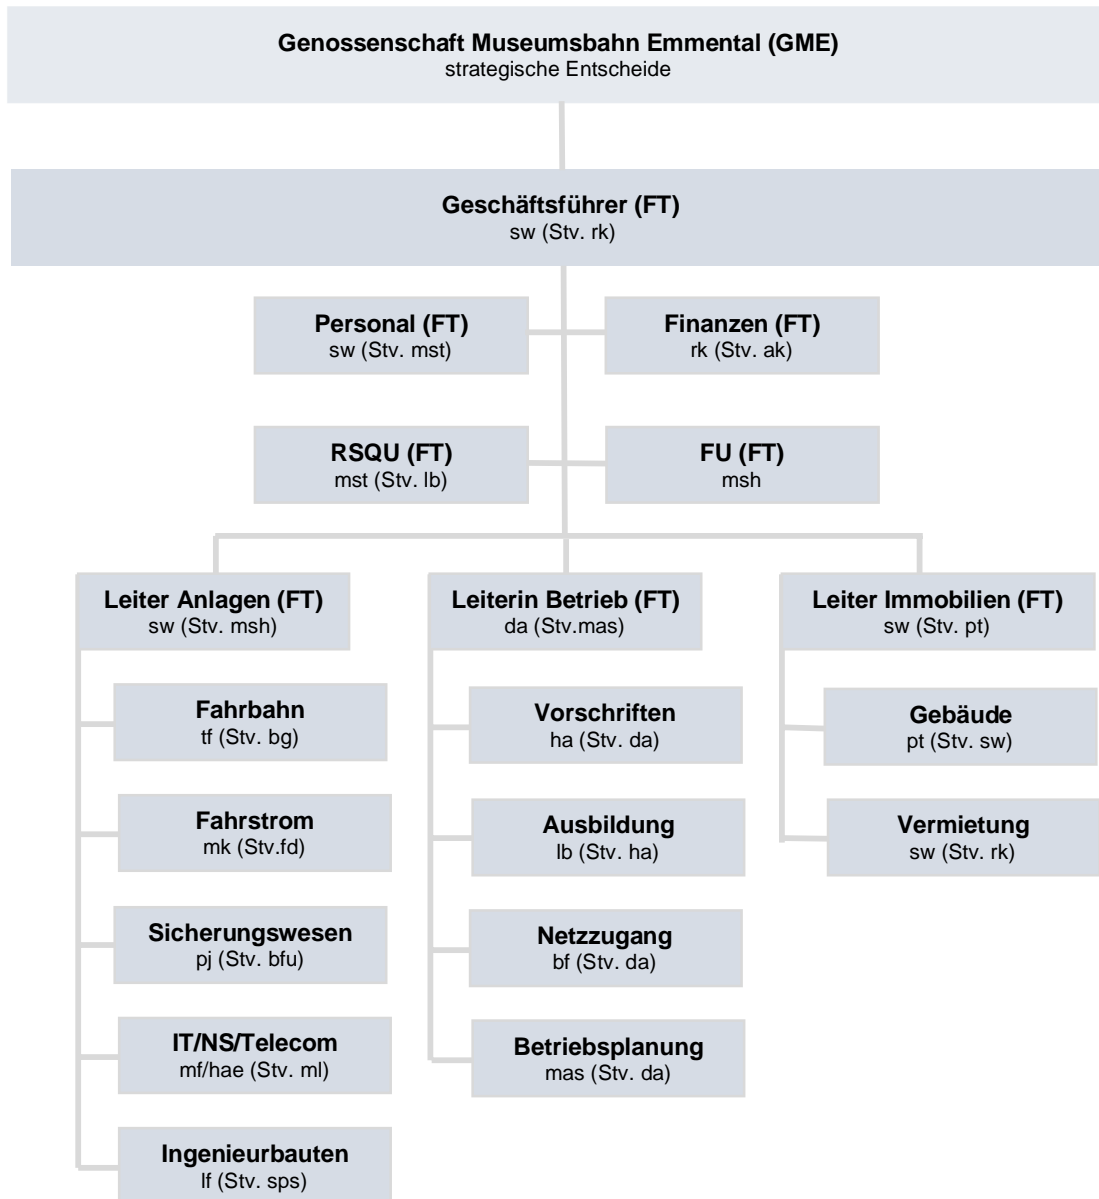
Genossenschaft Museumsbahn Emmental (GME)
strategische Entscheide

Geschäftsführer (FT)
sw (Stv. rk)

Personal (FT)
sw (Stv. mst)

Finanzen (FT)
rk (Stv. ak)

RSQU (FT)
mst (Stv. lb)

FU (FT)
msh

Leiter Anlagen (FT)
sw (Stv. msh)

Fahrbahn
tf (Stv. bg)

Fahrstrom
mk (Stv.fd)

Sicherungswesen
pj (Stv. bfu)

IT/NS/Telecom
mf/hae (Stv. ml)

Ingenieurbauten
lf (Stv. sps)

Leiterin Betrieb (FT)
da (Stv.mas)

Vorschriften
ha (Stv. da)

Ausbildung
lb (Stv. ha)

Netzzugang
bf (Stv. da)

Betriebsplanung
mas (Stv. da)

Leiter Immobilien (FT)
sw (Stv. pt)

Gebäude
pt (Stv. sw)

Vermietung
sw (Stv. rk)